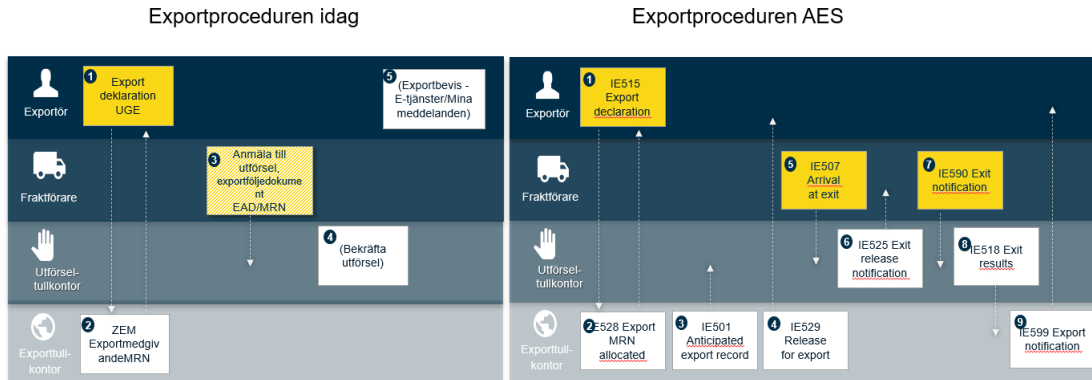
Exportproceduren idag

Exportör

1 Export deklaration UGE

5 (Exportbevis - E-tjänster/Mina meddelanden)

Fraktförare

3 Anmäla till utförsel, exportföljedokument EAD/MRN

Utförsel-tullkontor

4 (Bekräfta utförsel)

Exporttull-kontor

2 ZEM Exportmedgiv andeMRN

Exportproceduren AES

Exportör

1 IE515 Export declaration

Fraktförare

5 IE507 Arrival at exit

7 IE590 Exit notification

Utförsel-tullkontor

6 IE525 Exit release notification

8 IE518 Exit results

Exporttull-kontor

2 IE528 Export MRN allocated

3 IE501 Anticipated export record

4 IE529 Release for export

9 IE599 Export notification